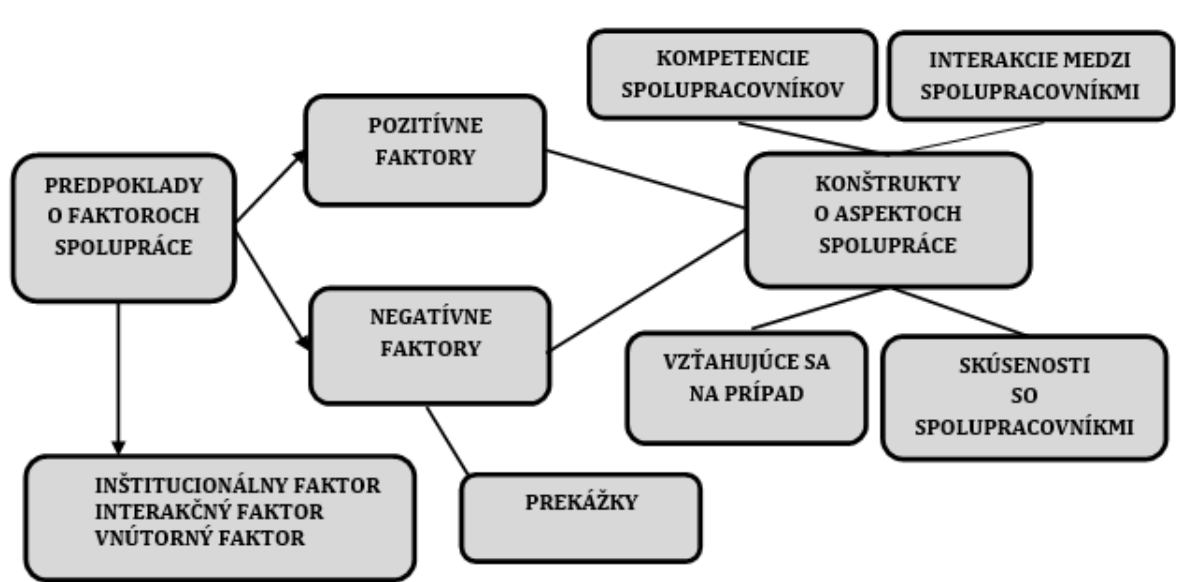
KOMPETENCIE SPOLUPRACOVNÍKOV

INTERAKCIE MEDZI SPOLUPRACOVNÍKMI

POZITÍVNE FAKTORY

PREDPOKLADY O FAKTOROCH SPOLUPRÁCE

KONŠTRUKTY O ASPEKTOCH SPOLUPRÁCE

NEGATÍVNE FAKTORY

VZŤAHUJÚCE SA NA PRÍPAD

SKÚSENOSTI SO SPOLUPRACOVNÍKMI

INŠTITUCIONÁLNY FAKTOR
INTERAKČNÝ FAKTOR
VNÚTORNÝ FAKTOR

PREKÁŽKY